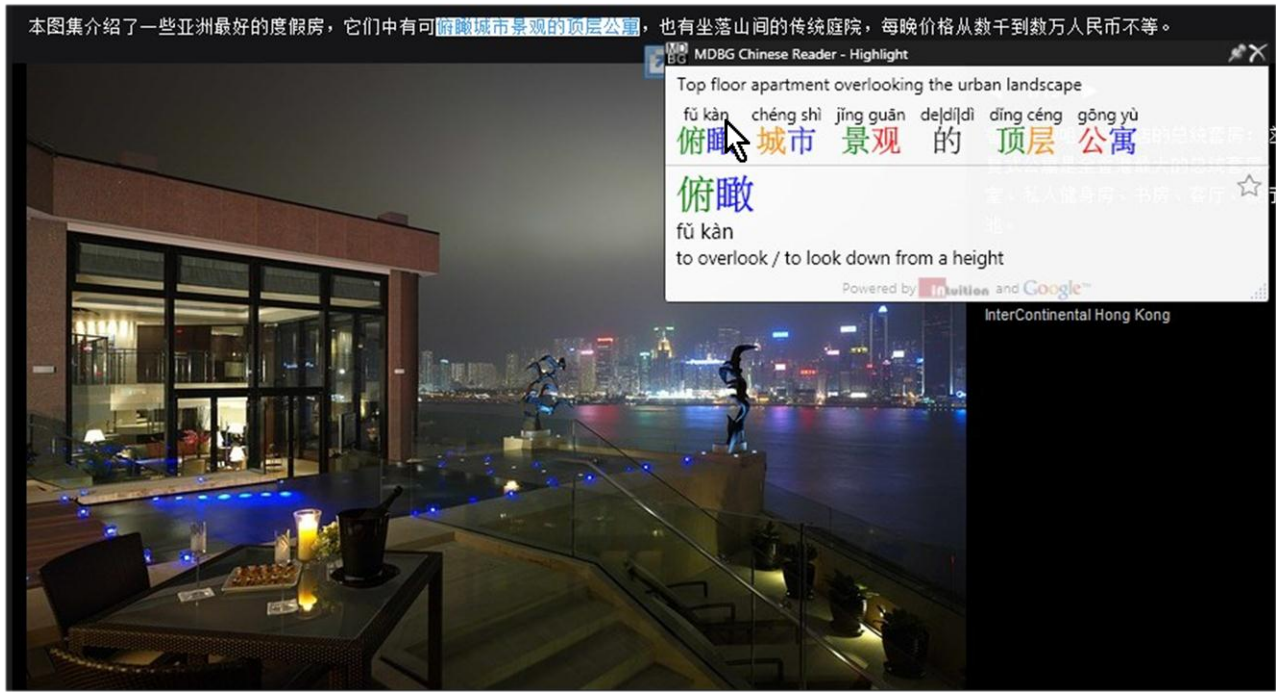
本图集介绍了一些亚洲最好的度假房，它们中有可俯瞰城市景观的顶层公寓，也有坐落山间的传统庭院，每晚价格从数千到数万人民币不等。

MDBG Chinese Reader - Highlight

Top floor apartment overlooking the urban landscape

fǔ kàn chéng shì jǐng guān de|dí|dì dǐng céng gōng yù

俯瞰 城市 景观 的 顶层 公寓

俯瞰

fǔ kàn

to overlook / to look down from a height

Powered by Intuition and Google™

InterContinental Hong Kong